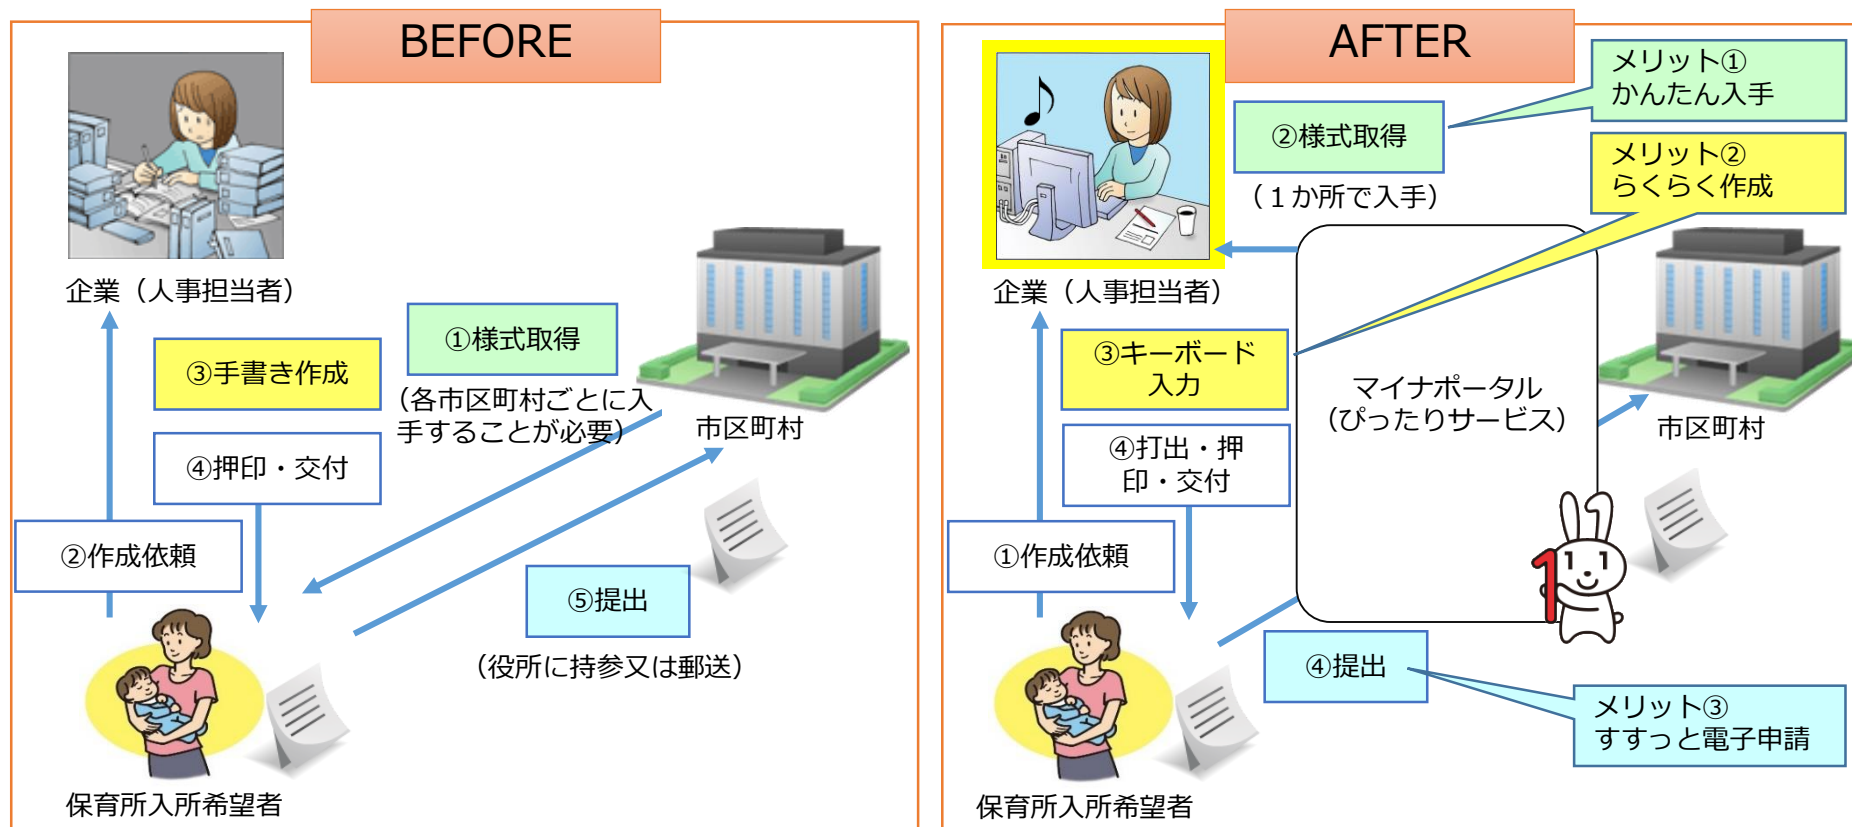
BEFORE

企業（人事担当者）

①様式取得

（各市区町村ごとに入手することが必要）

③手書き作成

④押印・交付

市区町村

②作成依頼

⑤提出

（役所に持参又は郵送）

保育所入所希望者

AFTER

メリット①
かんたん入手

②様式取得

（１か所で入手）

メリット②
らくらく作成

企業（人事担当者）

③キーボード入力

マイナポータル
（ぴったりサービス）

市区町村

④打出・押印・交付

①作成依頼

④提出

メリット③
すすっと電子申請

保育所入所希望者